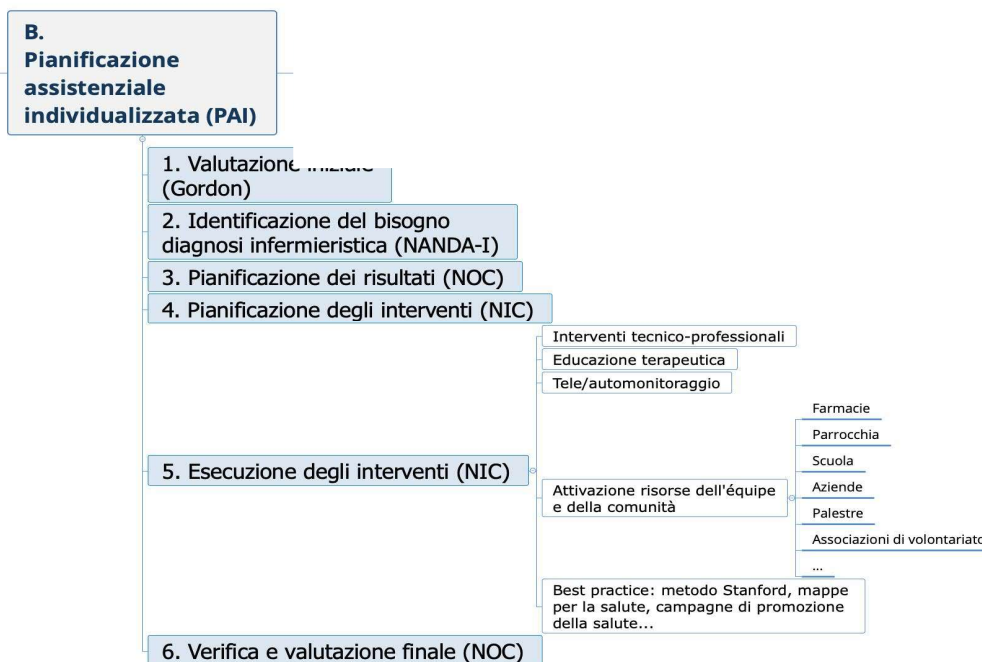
B.
Pianificazione assistenziale individualizzata (PAI)

1. Valutazione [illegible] (Gordon)

2. Identificazione del bisogno diagnosi infermieristica (NANDA-I)

3. Pianificazione dei risultati (NOC)

4. Pianificazione degli interventi (NIC)

5. Esecuzione degli interventi (NIC)

Interventi tecnico-professionali

Educazione terapeutica

Tele/automonitoraggio

Attivazione risorse dell'équipe e della comunità

Farmacie

Parrocchia

Scuola

Aziende

Palestre

Associazioni di volontariato

...

Best practice: metodo Stanford, mappe per la salute, campagne di promozione della salute...

6. Verifica e valutazione finale (NOC)